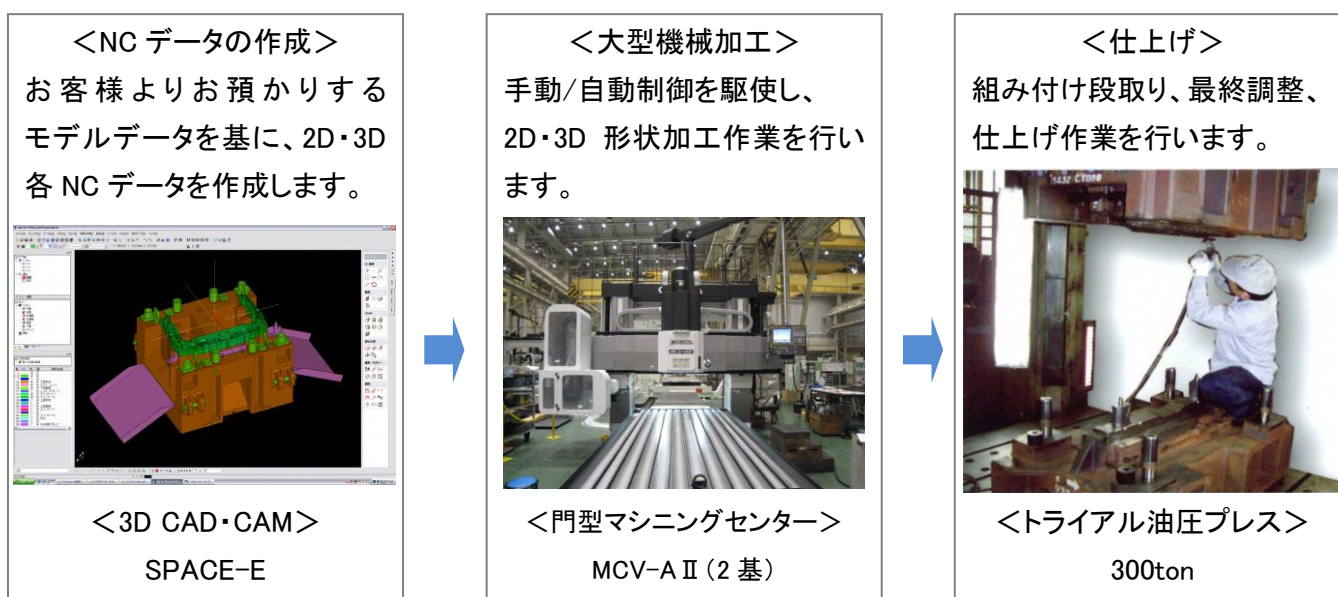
＜NC データの作成＞
お客様よりお預かりするモデルデータを基に、2D・3D 各 NC データを作成します。

＜3D CAD・CAM＞
SPACE-E

＜大型機械加工＞
手動/自動制御を駆使し、2D・3D 形状加工作業を行います。

＜門型マシニングセンター＞
MCV-AⅡ（2 基）

＜仕上げ＞
組み付け段取り、最終調整、仕上げ作業を行います。

＜トライアル油圧プレス＞
300ton